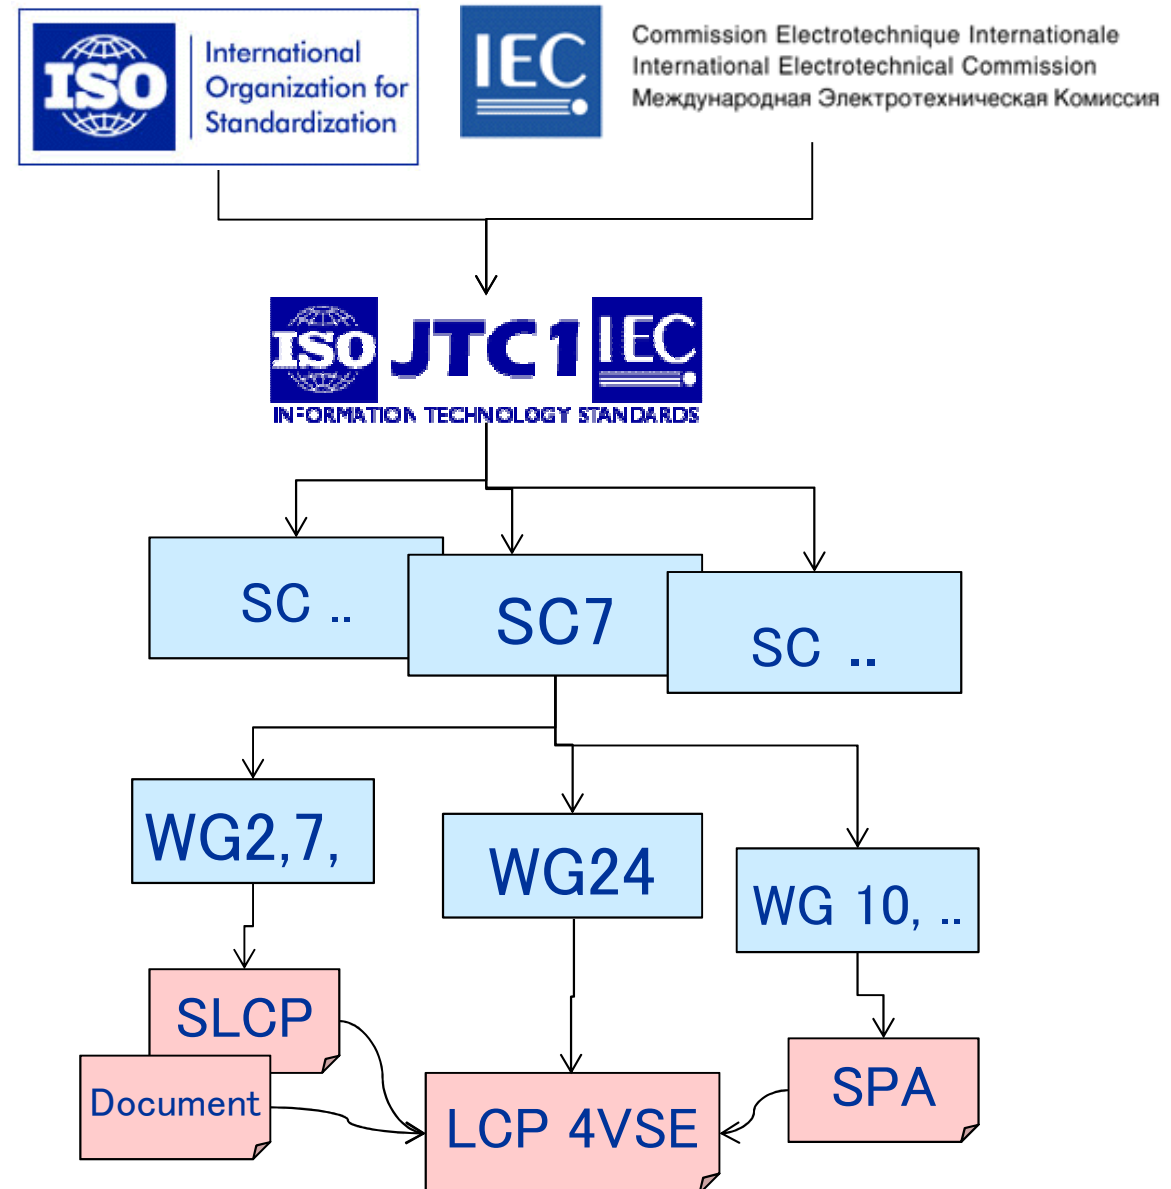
ISO International Organization for Standardization

IEC Commission Electrotechnique Internationale
International Electrotechnical Commission
Международная Электротехническая Комиссия

ISO JTC 1 IEC
INFORMATION TECHNOLOGY STANDARDS

SC ..

SC7

SC ..

WG2,7,

WG24

WG 10, ..

SLCP

Document

LCP 4VSE

SPA